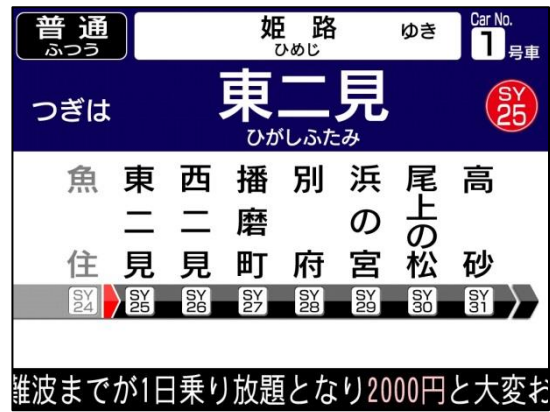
普通
ふつう

姫路
ひめじ
ゆき

Car No.
1
号車

つぎは
東二見
ひがしふたみ
SY
25

魚住
東二見
西二見
播磨町
別府
浜の宮
尾上の松
高砂

SY 24
SY 25
SY 26
SY 27
SY 28
SY 29
SY 30
SY 31

難波までが1日乗り放題となり2000円と大変お